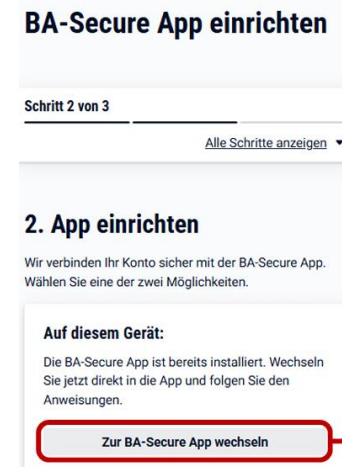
BA-Secure App einrichten

Schritt 2 von 3

Alle Schritte anzeigen

2. App einrichten

Wir verbinden Ihr Konto sicher mit der BA-Secure App. Wählen Sie eine der zwei Möglichkeiten.

Auf diesem Gerät:

Die BA-Secure App ist bereits installiert. Wechseln Sie jetzt direkt in die App und folgen Sie den Anweisungen.

Zur BA-Secure App wechseln